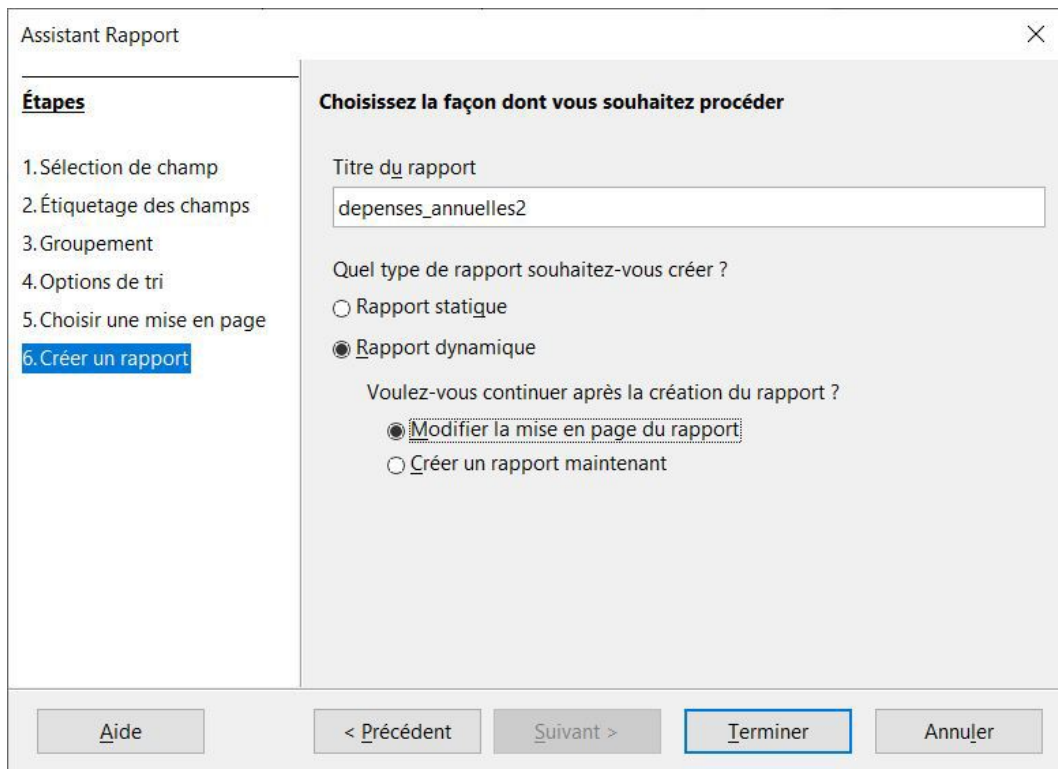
Assistant Rapport

×

Étapes

1. Sélection de champ
2. Étiquetage des champs
3. Groupement
4. Options de tri
5. Choisir une mise en page
6. Créer un rapport

Choisissez la façon dont vous souhaitez procéder

Titre du rapport

depenses_annuelles2

Quel type de rapport souhaitez-vous créer ?

○ Rapport statique

◉ Rapport dynamique

Voulez-vous continuer après la création du rapport ?

◉ Modifier la mise en page du rapport

○ Créer un rapport maintenant

Aide

< Précédent

Suivant >

Terminer

Annuler